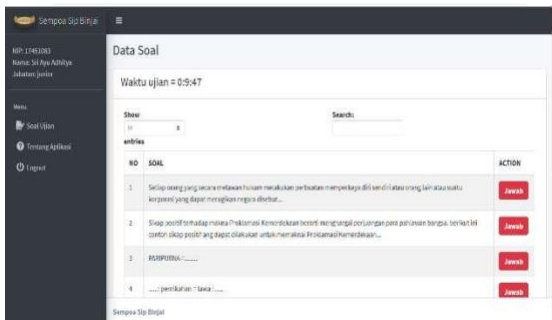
Sempoa Sip Binjai

NIP: 17461083
Nama: Sri Ayu Adhitya
Jabatan: Junior

Menu
Soal Ujian
Tentang Aplikasi
Logout

Data Soal

Waktu ujian = 0:9:47

Show
10
entries

Search:

| NO | SOAL | ACTION |
|---|---|---|
| 1 | Setiap orang yang secara melawan hukum melakukan perbuatan memperkaya diri sendiri atau orang lain atau suatu korporasi yang dapat merugikan negara disebut... | Jawab |
| 2 | Sikap positif terhadap makna Proklamasi Kemerdekaan berarti menghargai perjuangan para pahlawan bangsa. berikut ini contoh sikap positif yang dapat dilakukan untuk memaknai Proklamasi Kemerdekaan... | Jawab |
| 3 | RUMPUN : ...... | Jawab |
| 4 | ....: pernikahan : tawa : .... | Jawab |

Sempoa Sip Binjai